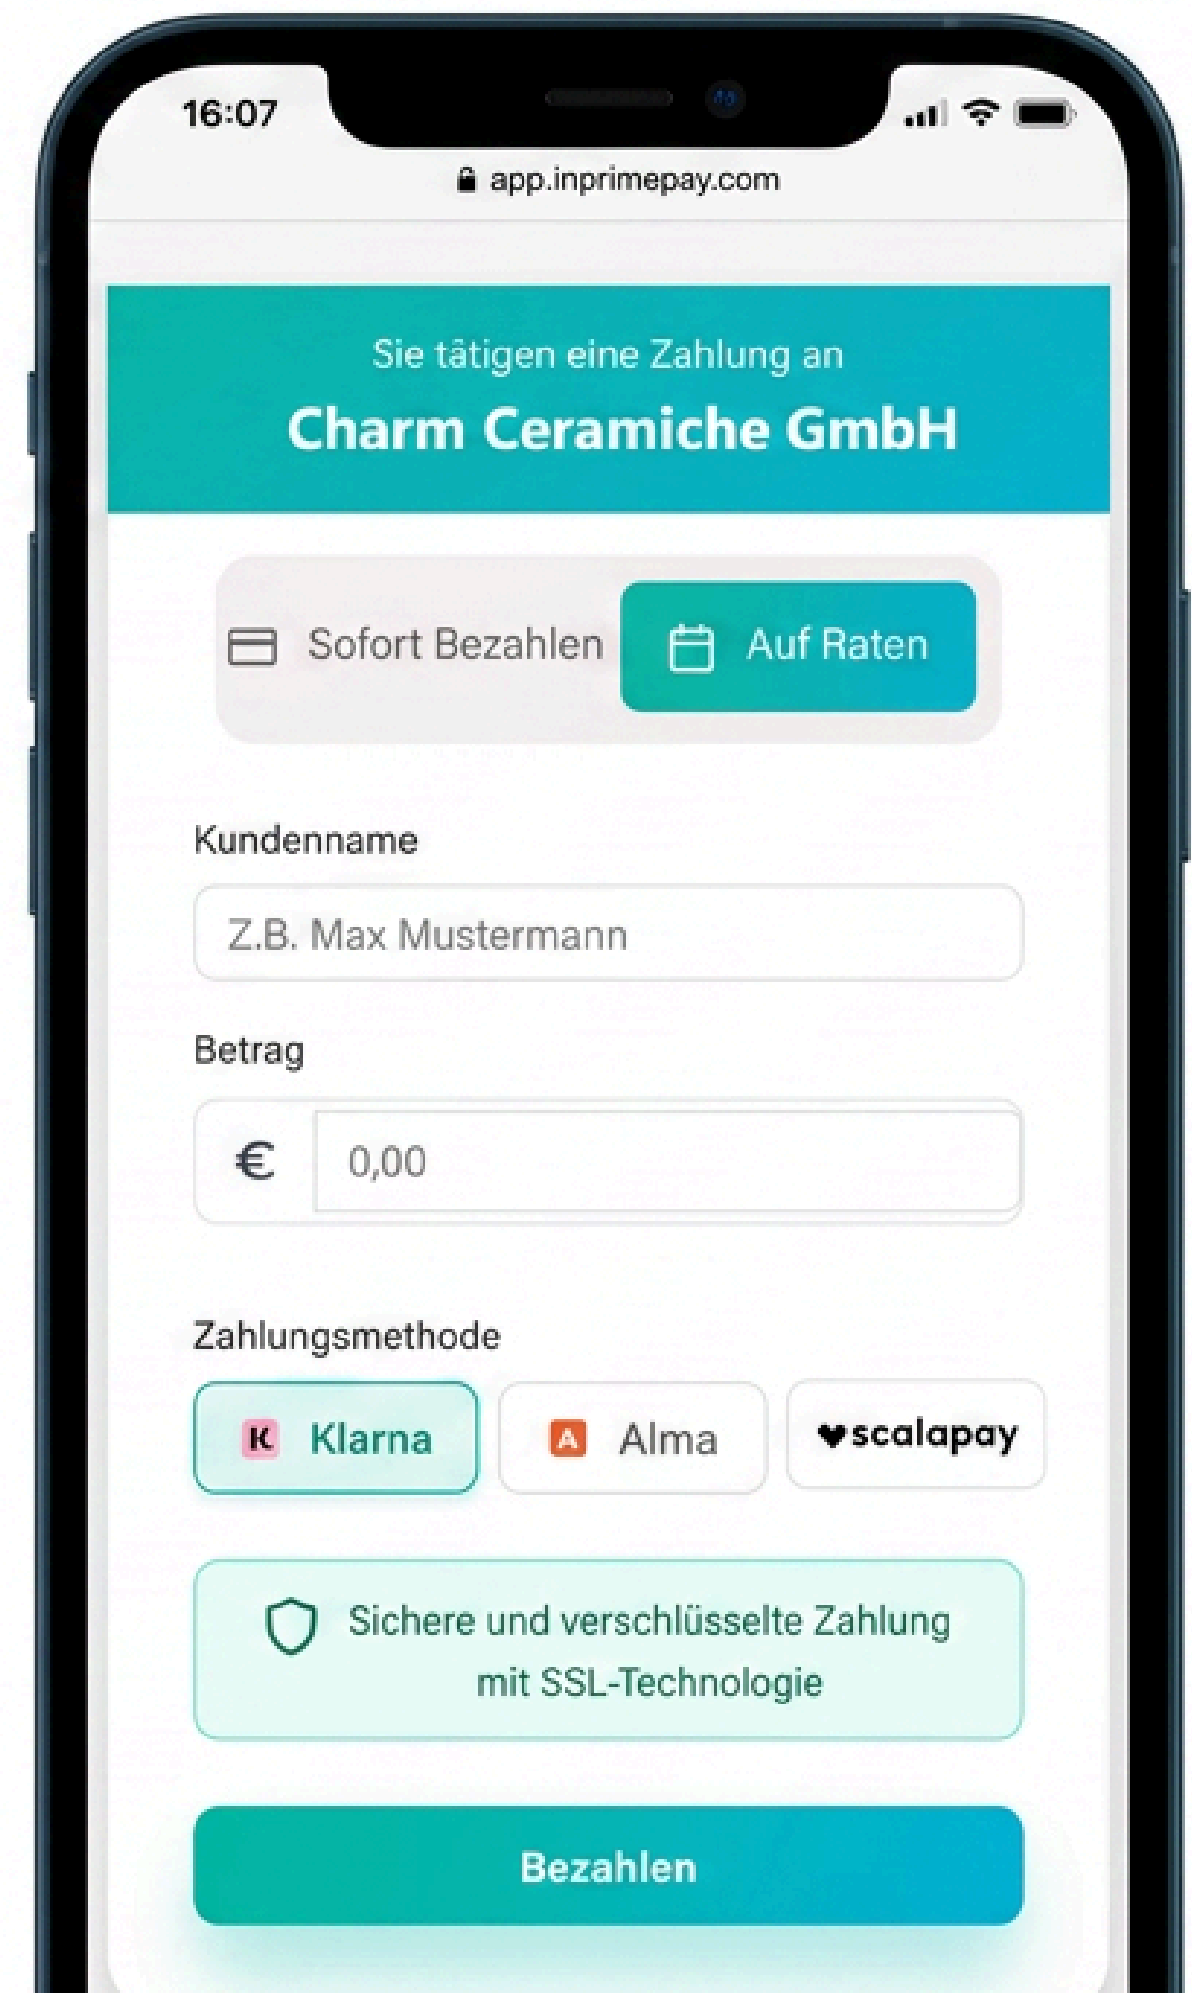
16:07

app.inprimepay.com

Sie tätigen eine Zahlung an
Charm Ceramiche GmbH

Sofort Bezahlen
Auf Raten

Kundenname

Z.B. Max Mustermann

Betrag

€ 0,00

Zahlungsmethode

K Klarna
A Alma
scalapay

Sichere und verschlüsselte Zahlung mit SSL-Technologie

Bezahlen